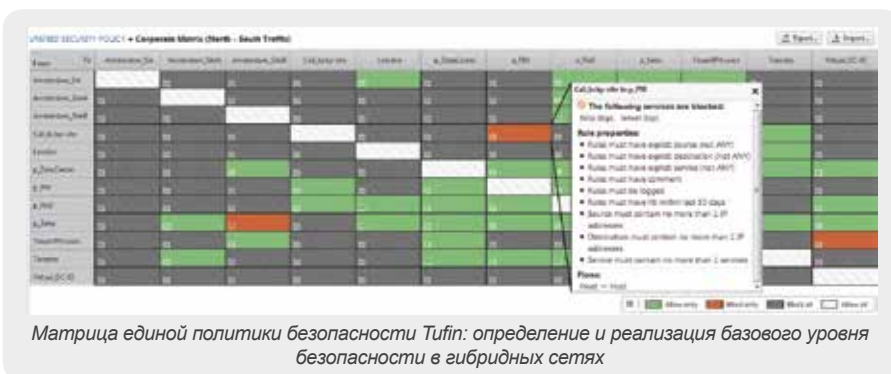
UNIFIED SECURITY POLICY > Corporate Matrix (North - South Traffic)

Export... Import...

The following services are blocked:

Rule properties:

Flows:

Allow only Block only Block all Allow all

Матрица единой политики безопасности Tufin: определение и реализация базового уровня безопасности в гибридных сетях